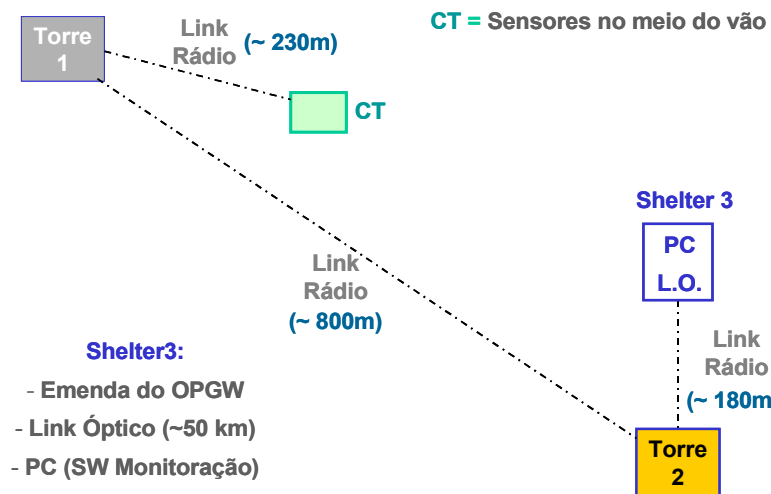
Torre 1

Link Rádio (~ 230m)

CT = Sensores no meio do vão

CT

Shelter 3

PC L.O.

Link Rádio (~ 800m)

Link Rádio (~ 180m

Shelter3:

- Emenda do OPGW

- Link Óptico (~50 km)

- PC (SW Monitoração)

Torre 2